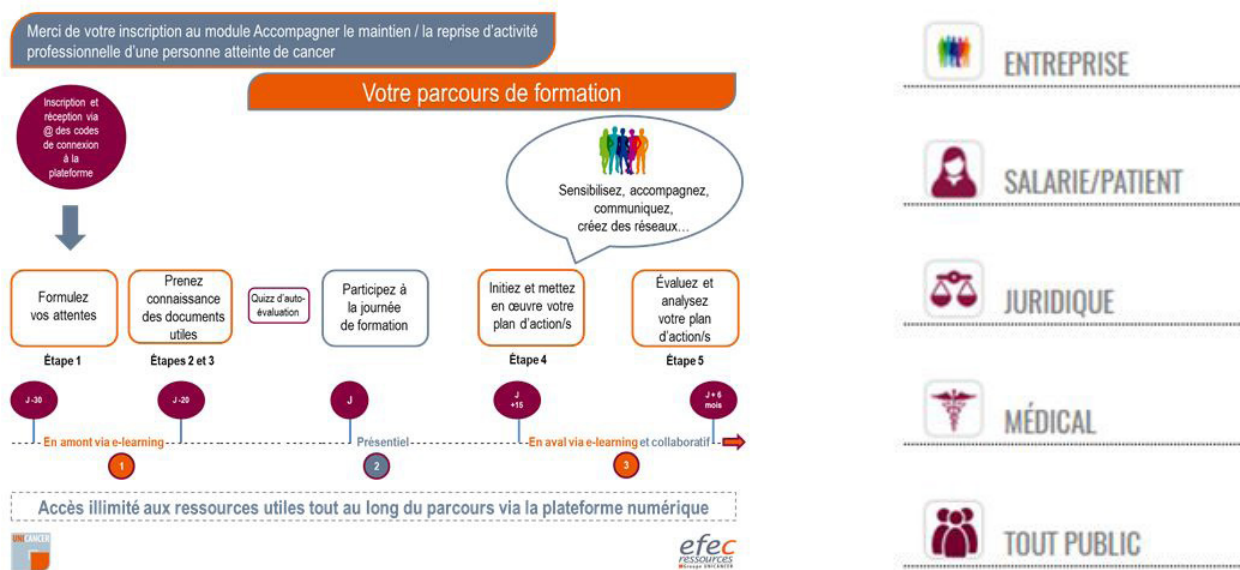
Merci de votre inscription au module Accompagner le maintien / la reprise d'activité professionnelle d'une personne atteinte de cancer

Votre parcours de formation

Inscription et réception via @ des codes de connexion à la plateforme

Sensibilisez, accompagnez, communiquez, créez des réseaux…

Formulez vos attentes

Étape 1

Prenez connaissance des documents utiles

Étapes 2 et 3

Quizz d'auto-évaluation

Participez à la journée de formation

Initiez et mettez en œuvre votre plan d'action/s

Étape 4

Évaluez et analysez votre plan d'action/s

Étape 5

J -30

J -20

J

J +15

J + 6 mois

En amont via e-learning

Présentiel

En aval via e-learning et collaboratif

1

2

3

Accès illimité aux ressources utiles tout au long du parcours via la plateforme numérique

UNICANCER

efec ressources

ENTREPRISE

SALARIE/PATIENT

JURIDIQUE

MÉDICAL

TOUT PUBLIC